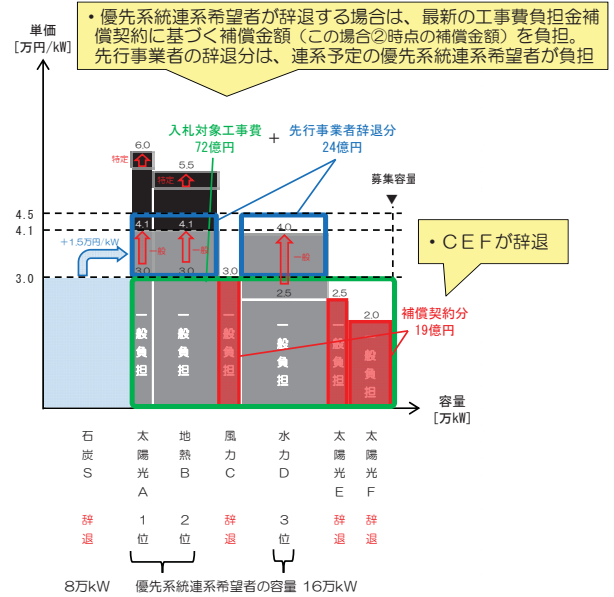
・優先系統連系希望者が辞退する場合は、最新の工事費負担金補償契約に基づく補償金額（この場合②時点の補償金額）を負担。
先行事業者の辞退分は、連系予定の優先系統連系希望者が負担

単価
[万円/kW]

入札対象工事費
72億円

＋

先行事業者辞退分
24億円

募集容量

6.0
特定
5.5
特定
4.5
4.1
4.1
4.1
4.0
3.0
3.0
3.0
3.0
2.5
2.5
2.0

＋1.5万円/kW

一般
一般
一般

・ＣＥＦが辞退

補償契約分
19億円

一般負担
一般負担
一般負担
一般負担
一般負担
一般負担

容量
[万kW]

石炭S
太陽光A
地熱B
風力C
水力D
太陽光E
太陽光F

辞退
1位
2位
辞退
3位
辞退
辞退

8万kW
優先系統連系希望者の容量 16万kW